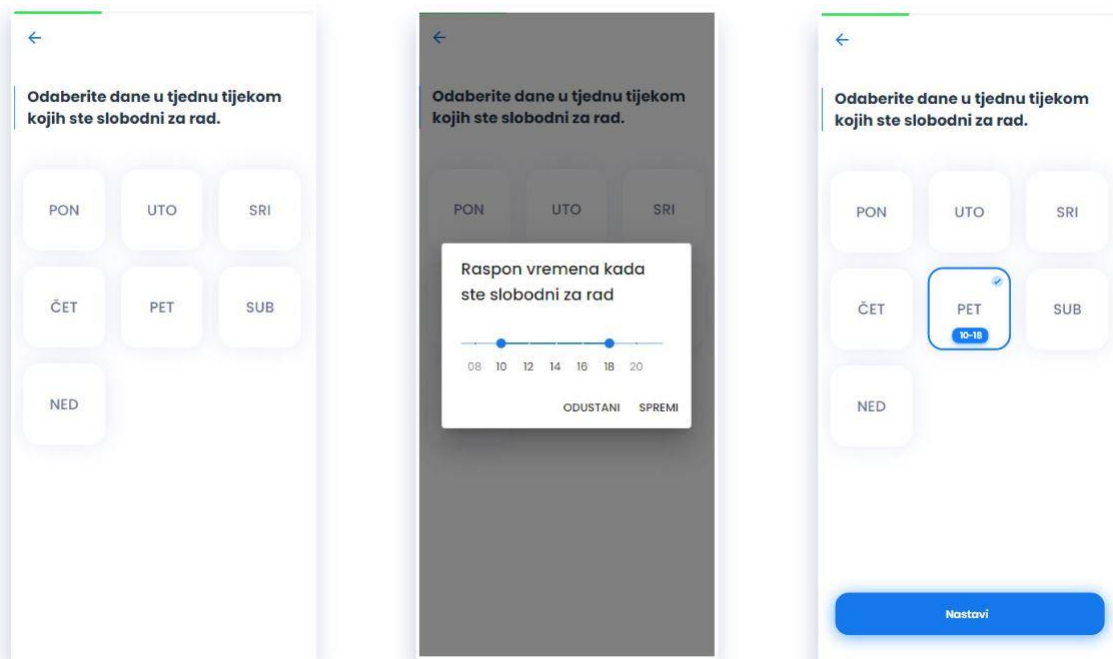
←

Odaberite dane u tjednu tijekom kojih ste slobodni za rad.

PON UTO SRI

ČET PET SUB

NED

←

Odaberite dane u tjednu tijekom kojih ste slobodni za rad.

PON UTO SRI

Raspon vremena kada ste slobodni za rad

08 10 12 14 16 18 20

ODUSTANI SPREMI

←

Odaberite dane u tjednu tijekom kojih ste slobodni za rad.

PON UTO SRI

ČET PET 10-18 SUB

NED

Nastavi